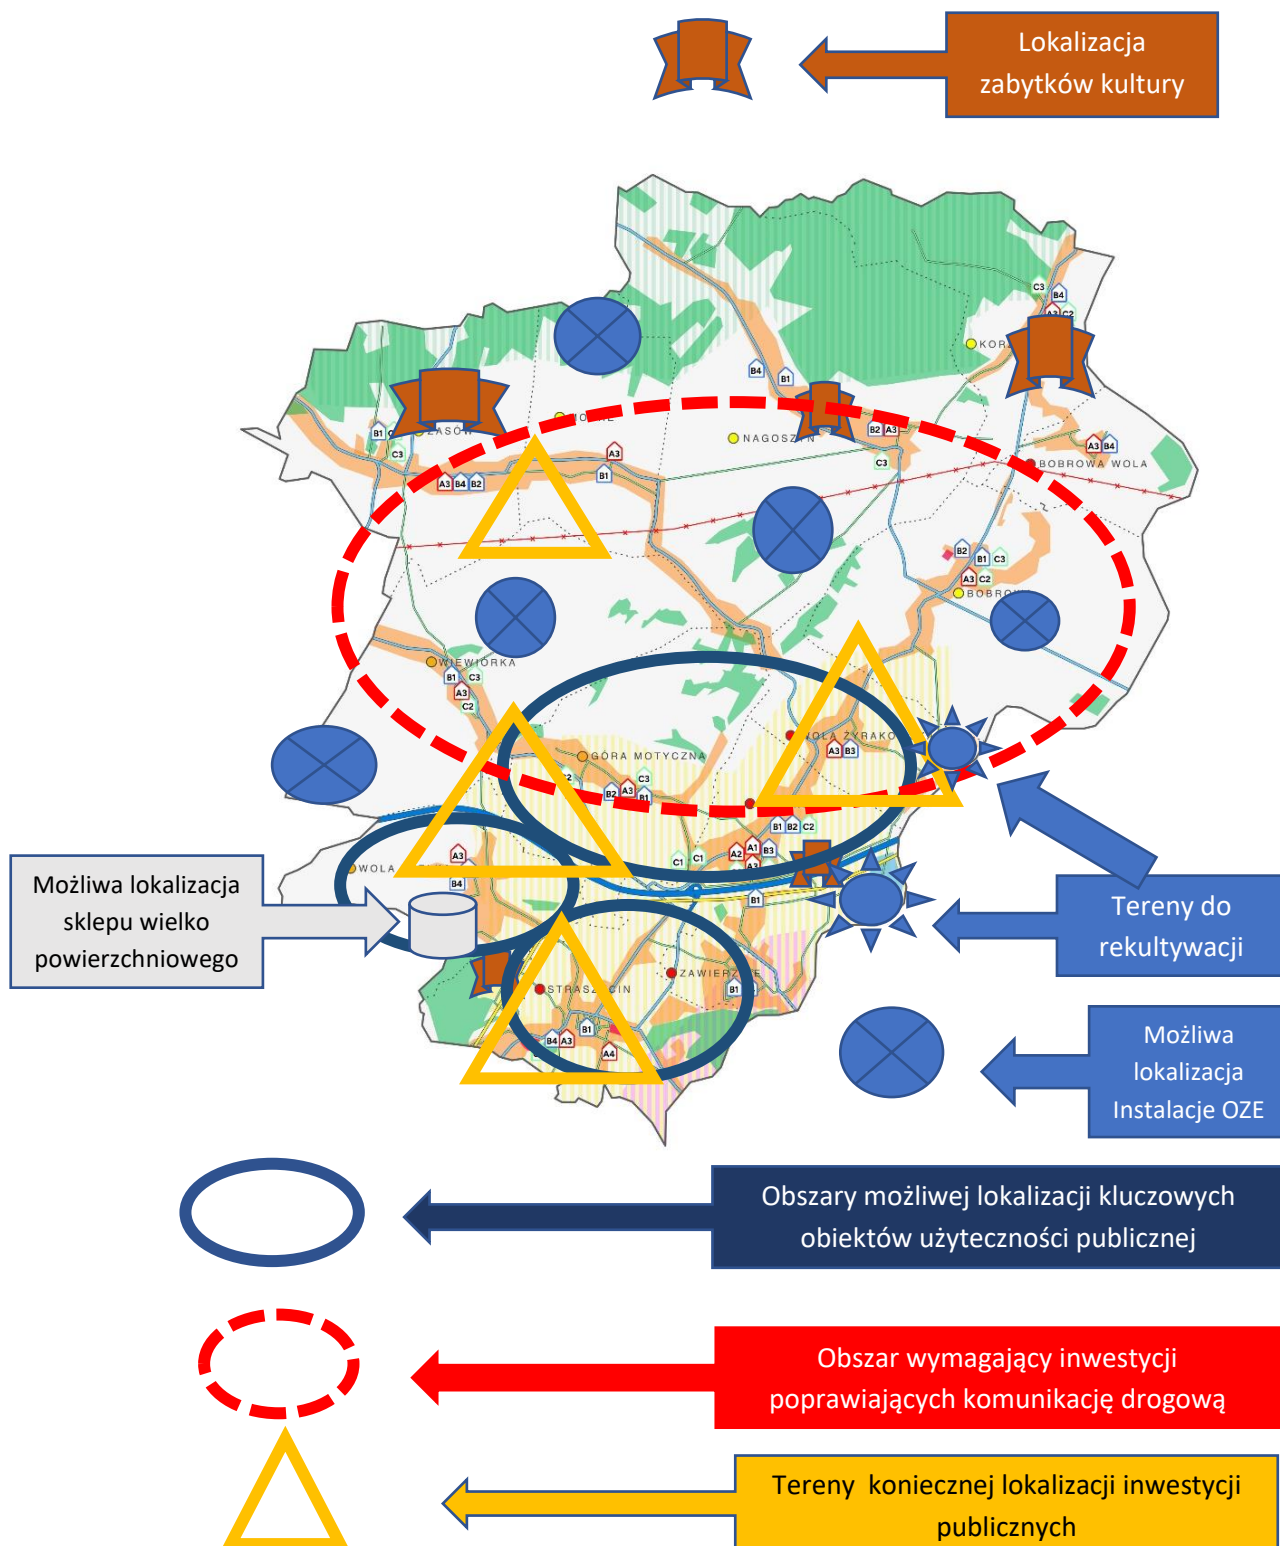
Lokalizacja zabytków kultury

C3 B4 A3 C2 KOR
B4 B1
B1 ZASÓW C3
A3 B4 B2
A3 B1
NAGOSZYN
B2 A3 C3
A3 B4
BOBROWA WOLA
B2 B1 C3 A3 C2 BOBRO
WIEWIÓRKA B1 C3 A3 C2
GÓRA MOTYCZNA
C3 B2 A3 B1
WOLA ŻYRAKO
A3 B3
B1 B2 C2
C1 C1 A2 A1 B3 A3
WOLA A3 B4
B1
ZAWIERZ
STRASZĘCIN
B1 B1 B4 A3 A4

Możliwa lokalizacja sklepu wielko powierzchniowego

Tereny do rekultywacji

Możliwa lokalizacja Instalacje OZE

Obszary możliwej lokalizacji kluczowych obiektów użyteczności publicznej

Obszar wymagający inwestycji poprawiających komunikację drogową

Tereny koniecznej lokalizacji inwestycji publicznych